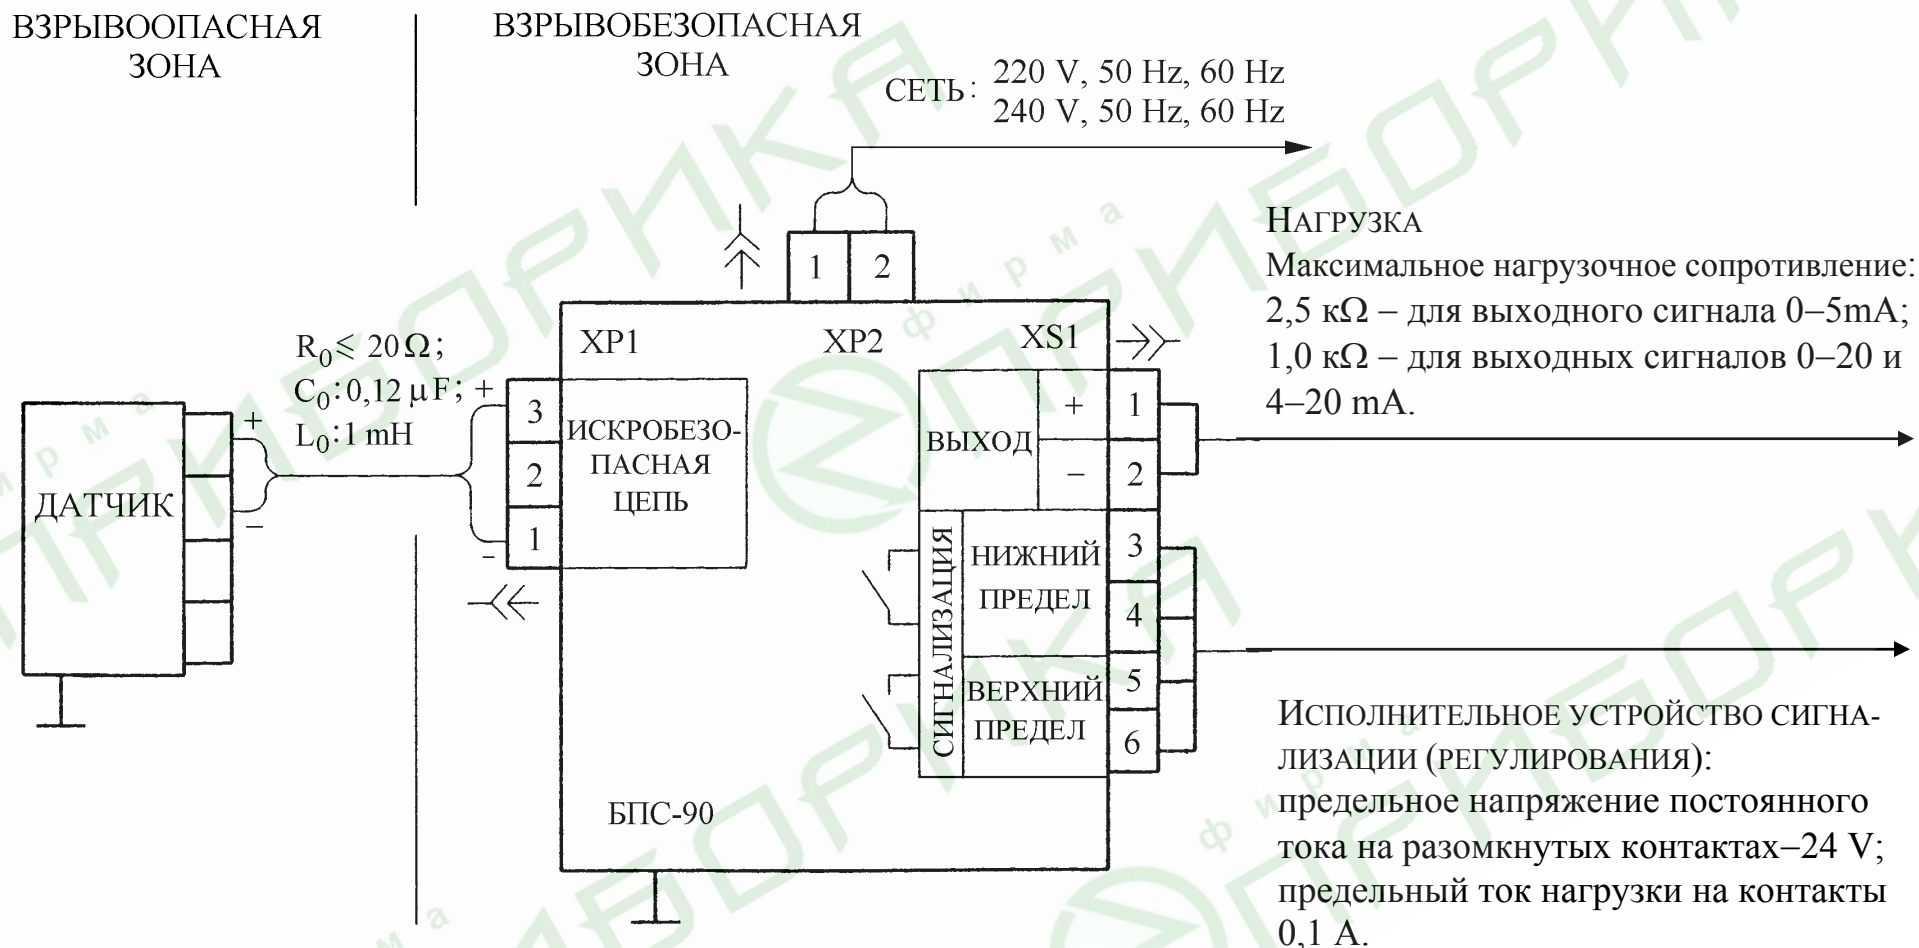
ВЗРЫВООПАСНАЯ ЗОНА

ВЗРЫВОБЕЗОПАСНАЯ ЗОНА

СЕТЬ: 220 V, 50 Hz, 60 Hz
240 V, 50 Hz, 60 Hz

НАГРУЗКА
Максимальное нагрузочное сопротивление:
2,5 кΩ – для выходного сигнала 0–5mA;
1,0 кΩ – для выходных сигналов 0–20 и 4–20 mA.

1 2

XP1 XP2 XS1

$R_0 \leqslant 20\,\Omega$;
$C_0: 0{,}12\,\mu F$;
$L_0: 1$ mH

ДАТЧИК

+
–

+ 3
2
– 1

ИСКРОБЕЗОПАСНАЯ ЦЕПЬ

ВЫХОД + 1
– 2

СИГНАЛИЗАЦИЯ

НИЖНИЙ ПРЕДЕЛ 3 4

ВЕРХНИЙ ПРЕДЕЛ 5 6

БПС-90

ИСПОЛНИТЕЛЬНОЕ УСТРОЙСТВО СИГНАЛИЗАЦИИ (РЕГУЛИРОВАНИЯ):
предельное напряжение постоянного тока на разомкнутых контактах–24 V;
предельный ток нагрузки на контакты 0,1 А.